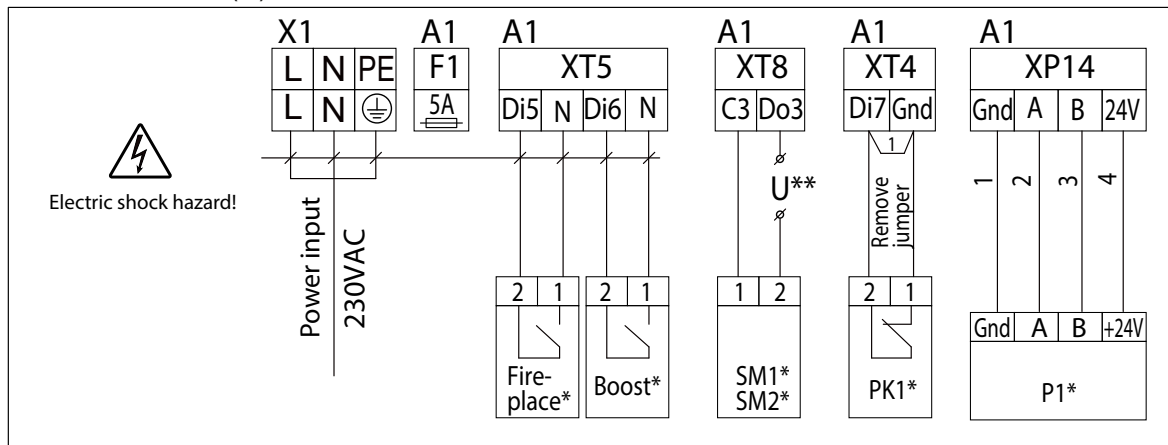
X1

| L | N | PE |
|---|---|---|
| L | N | ⏚ |

A1

F1

5A

A1

XT5

| Di5 | N | Di6 | N |
|---|---|---|---|

A1

XT8

| C3 | Do3 |
|---|---|

A1

XT4

| Di7 | Gnd |
|---|---|

A1

XP14

| Gnd | A | B | 24V |
|---|---|---|---|

Electric shock hazard!

Power input

230VAC

U**

1

Remove jumper

1 2 3 4

| 2 | 1 |
|---|---|

Fire-place*

| 2 | 1 |
|---|---|

Boost*

| 1 | 2 |
|---|---|

SM1*
SM2*

| 2 | 1 |
|---|---|

PK1*

| Gnd | A | B | +24V |
|---|---|---|---|

P1*